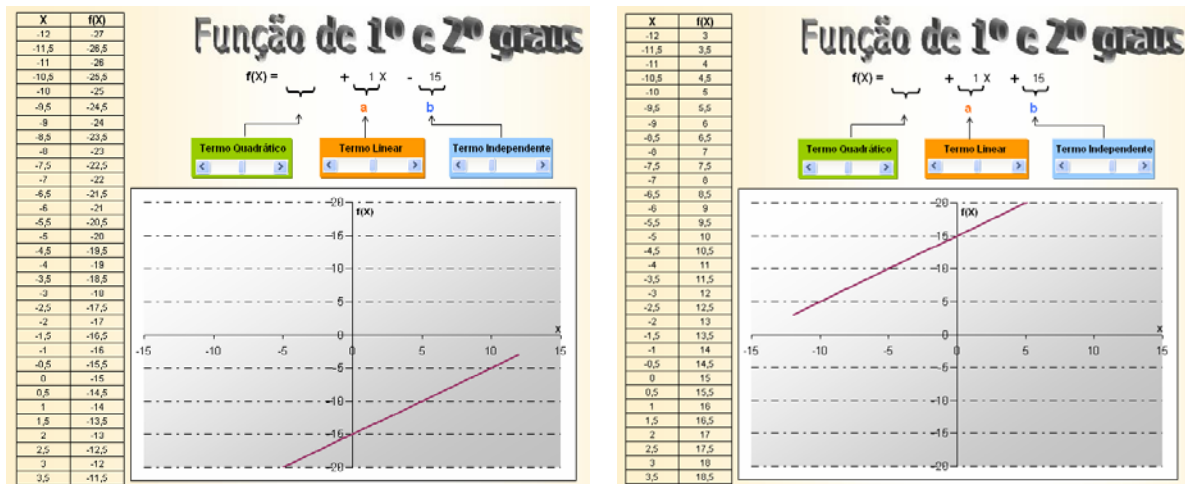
| X | f(X) |
|---|---|
| -12 | -27 |
| -11,5 | -26,5 |
| -11 | -26 |
| -10,5 | -25,5 |
| -10 | -25 |
| -9,5 | -24,5 |
| -9 | -24 |
| -8,5 | -23,5 |
| -8 | -23 |
| -7,5 | -22,5 |
| -7 | -22 |
| -6,5 | -21,5 |
| -6 | -21 |
| -5,5 | -20,5 |
| -5 | -20 |
| -4,5 | -19,5 |
| -4 | -19 |
| -3,5 | -18,5 |
| -3 | -18 |
| -2,5 | -17,5 |
| -2 | -17 |
| -1,5 | -16,5 |
| -1 | -16 |
| -0,5 | -15,5 |
| 0 | -15 |
| 0,5 | -14,5 |
| 1 | -14 |
| 1,5 | -13,5 |
| 2 | -13 |
| 2,5 | -12,5 |
| 3 | -12 |
| 3,5 | -11,5 |

Função de 1º e 2º graus

f(X) = + 1 X - 15

a b

Termo Quadrático Termo Linear Termo Independente

f(X)
20 15 10 5 0 -5 -10 -15 -20
x
-15 -10 -5 0 5 10 15

| X | f(X) |
|---|---|
| -12 | 3 |
| -11,5 | 3,5 |
| -11 | 4 |
| -10,5 | 4,5 |
| -10 | 5 |
| -9,5 | 5,5 |
| -9 | 6 |
| -8,5 | 6,5 |
| -8 | 7 |
| -7,5 | 7,5 |
| -7 | 8 |
| -6,5 | 8,5 |
| -6 | 9 |
| -5,5 | 9,5 |
| -5 | 10 |
| -4,5 | 10,5 |
| -4 | 11 |
| -3,5 | 11,5 |
| -3 | 12 |
| -2,5 | 12,5 |
| -2 | 13 |
| -1,5 | 13,5 |
| -1 | 14 |
| -0,5 | 14,5 |
| 0 | 15 |
| 0,5 | 15,5 |
| 1 | 16 |
| 1,5 | 16,5 |
| 2 | 17 |
| 2,5 | 17,5 |
| 3 | 18 |
| 3,5 | 18,5 |

Função de 1º e 2º graus

f(X) = + 1 X + 15

a b

Termo Quadrático Termo Linear Termo Independente

f(X)
20 15 10 5 0 -5 -10 -15 -20
x
-15 -10 -5 0 5 10 15